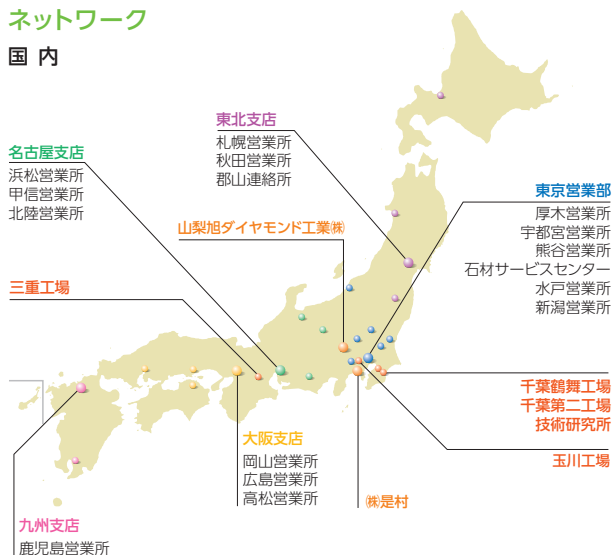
ネットワーク

国 内

東北支店
札幌営業所
秋田営業所
郡山連絡所

名古屋支店
浜松営業所
甲信営業所
北陸営業所

東京営業部
厚木営業所
宇都宮営業所
熊谷営業所
石材サービスセンター
水戸営業所
新潟営業所

山梨旭ダイヤモンド工業㈱

三重工場

千葉鶴舞工場
千葉第二工場
技術研究所

玉川工場

大阪支店
岡山営業所
広島営業所
高松営業所

㈱是村

九州支店
鹿児島営業所